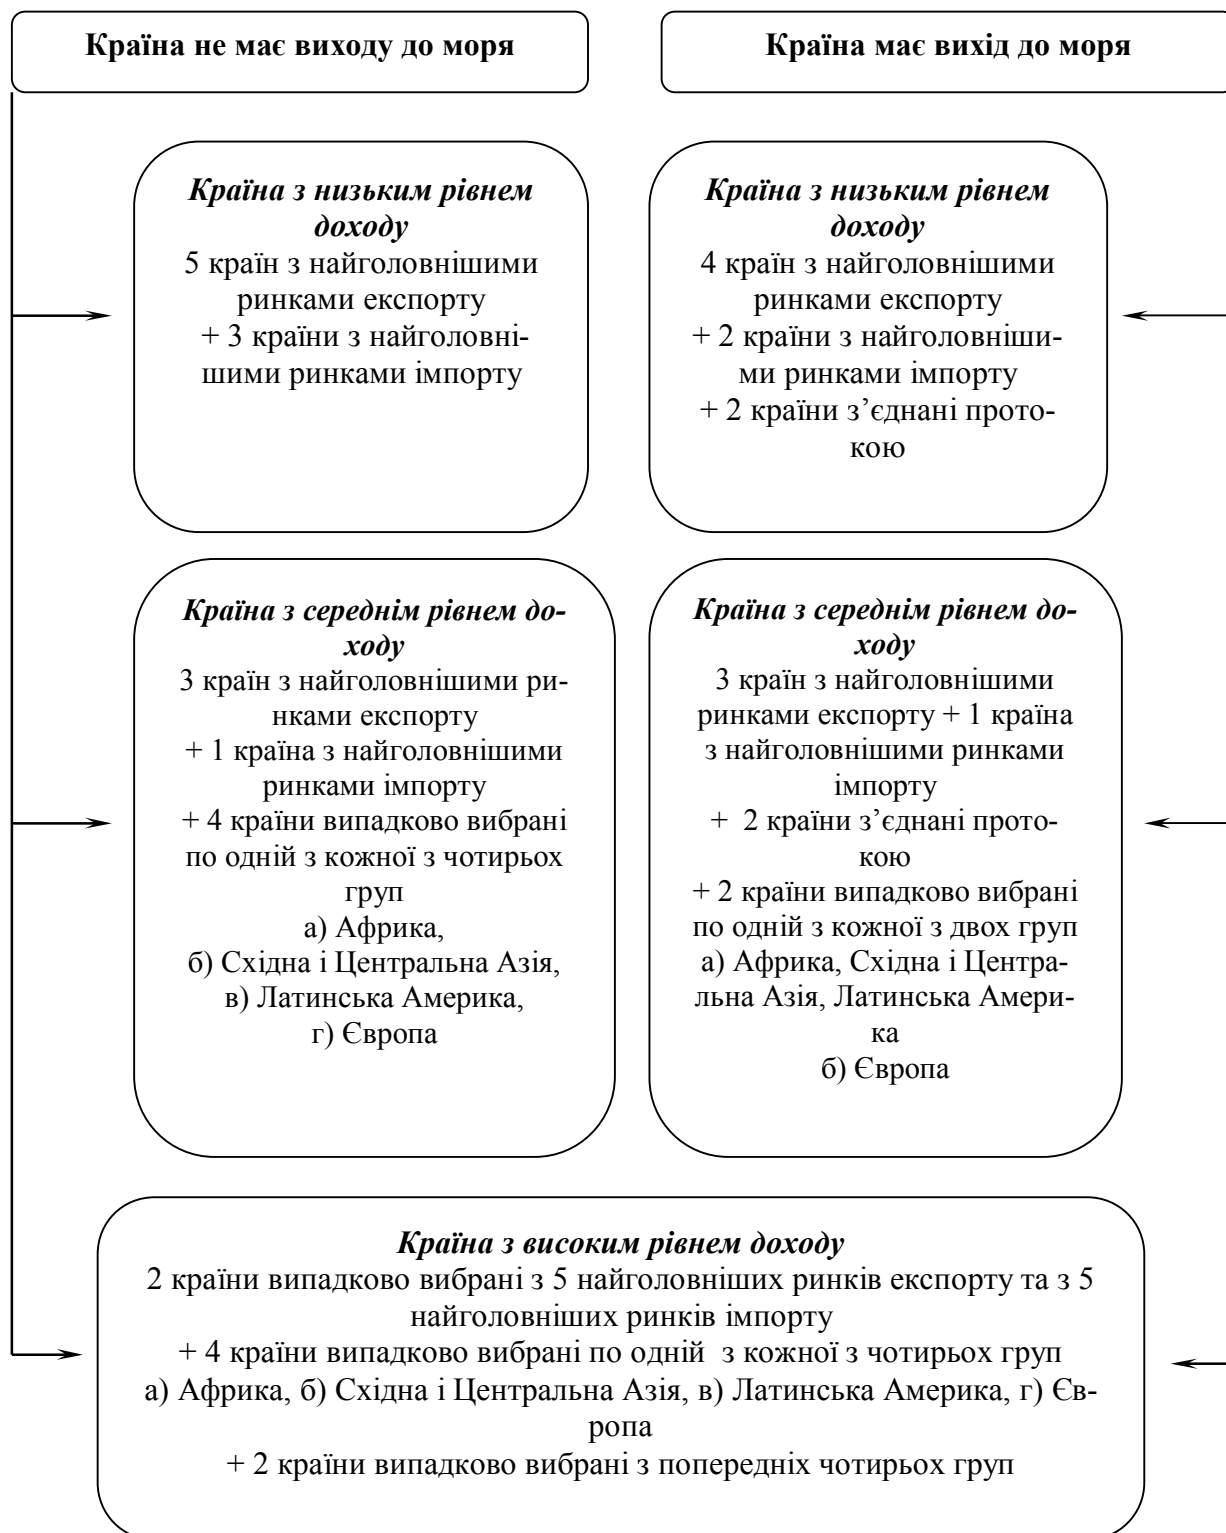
Країна не має виходу до моря

Країна має вихід до моря

*Країна з низьким рівнем доходу*
5 країн з найголовнішими ринками експорту
+ 3 країни з найголовнішими ринками імпорту

*Країна з низьким рівнем доходу*
4 країн з найголовнішими ринками експорту
+ 2 країни з найголовнішими ринками імпорту
+ 2 країни з'єднані протокою

*Країна з середнім рівнем доходу*
3 країн з найголовнішими ринками експорту
+ 1 країна з найголовнішими ринками імпорту
+ 4 країни випадково вибрані по одній з кожної з чотирьох груп
а) Африка,
б) Східна і Центральна Азія,
в) Латинська Америка,
г) Європа

*Країна з середнім рівнем доходу*
3 країн з найголовнішими ринками експорту + 1 країна з найголовнішими ринками імпорту
+ 2 країни з'єднані протокою
+ 2 країни випадково вибрані по одній з кожної з двох груп
а) Африка, Східна і Центральна Азія, Латинська Америка
б) Європа

*Країна з високим рівнем доходу*
2 країни випадково вибрані з 5 найголовніших ринків експорту та з 5 найголовніших ринків імпорту
+ 4 країни випадково вибрані по одній з кожної з чотирьох груп
а) Африка, б) Східна і Центральна Азія, в) Латинська Америка, г) Європа
+ 2 країни випадково вибрані з попередніх чотирьох груп